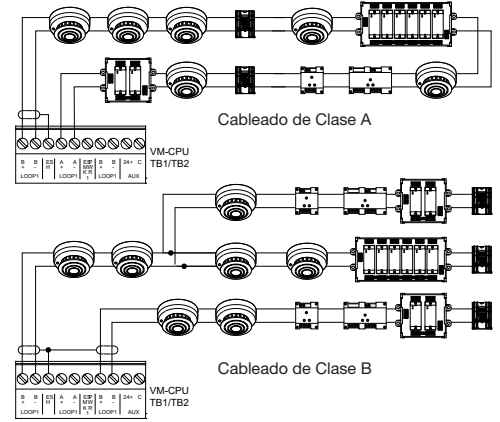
B + B - ES H A + A - ESP MW K R 1 B + B - 24+ C
LOOP1 LOOP1 LOOP1 AUX

VM-CPU
TB1/TB2

Cableado de Clase A

Cableado de Clase B

B + B - ES H A + A - ESP MW K R 1 B + B - 24+ C
LOOP1 LOOP1 LOOP1 AUX

VM-CPU
TB1/TB2